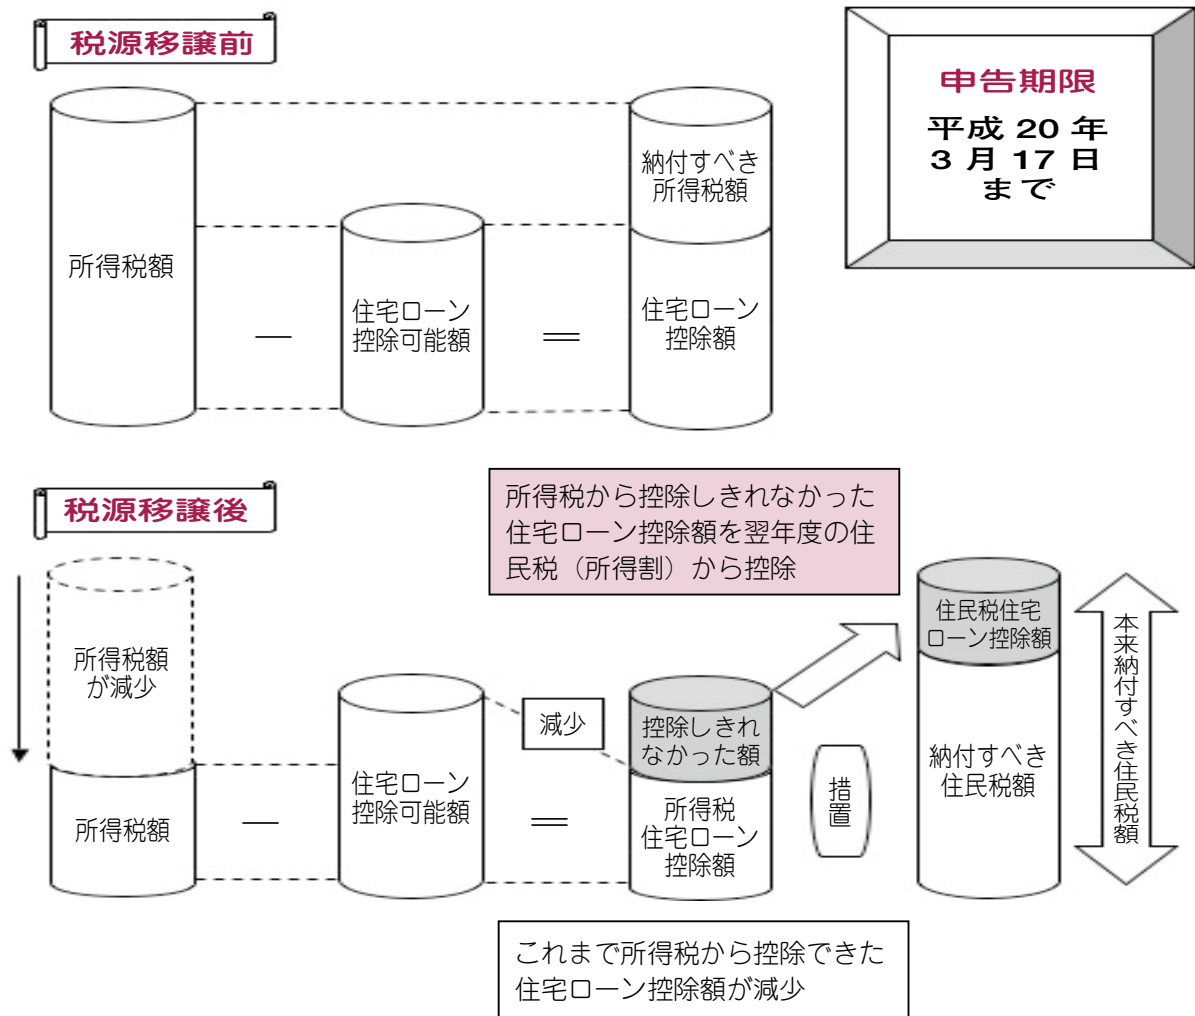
税源移譲前

申告期限
平成 20 年
3 月 17 日
まで

所得税額

—

住宅ローン
控除可能額

＝

納付すべき
所得税額

住宅ローン
控除額

税源移譲後

所得税から控除しきれなかった住宅ローン控除額を翌年度の住民税（所得割）から控除

所得税額
が減少

所得税額

—

住宅ローン
控除可能額

＝

減少

控除しきれ
なかった額

所得税
住宅ローン
控除額

措置

住民税住宅
ローン控除額

納付すべき
住民税額

本来納付すべき住民税額

これまで所得税から控除できた住宅ローン控除額が減少